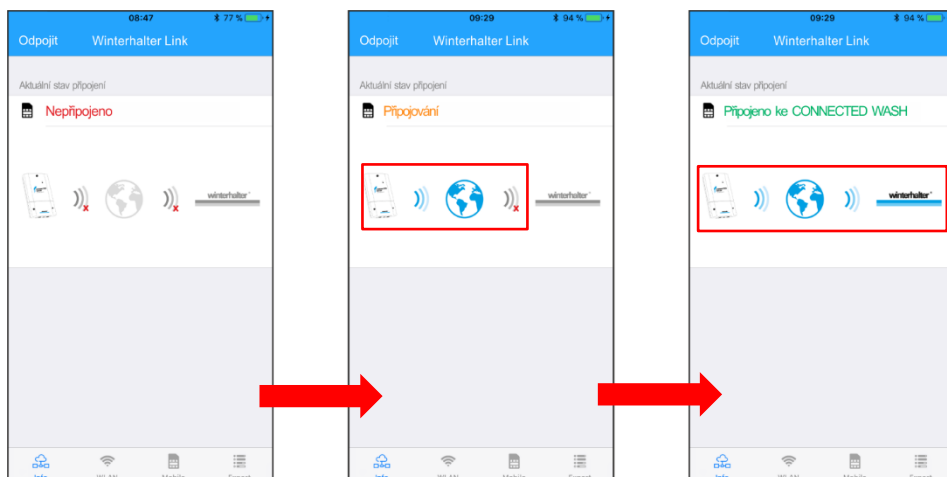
08:47 77 %

Odpojit Winterhalter Link

Aktuální stav připojení

Nepřipojeno

winterhalter

09:29 94 %

Odpojit Winterhalter Link

Aktuální stav připojení

Připojování

winterhalter

09:29 94 %

Odpojit Winterhalter Link

Aktuální stav připojení

Připojeno ke CONNECTED WASH

winterhalter